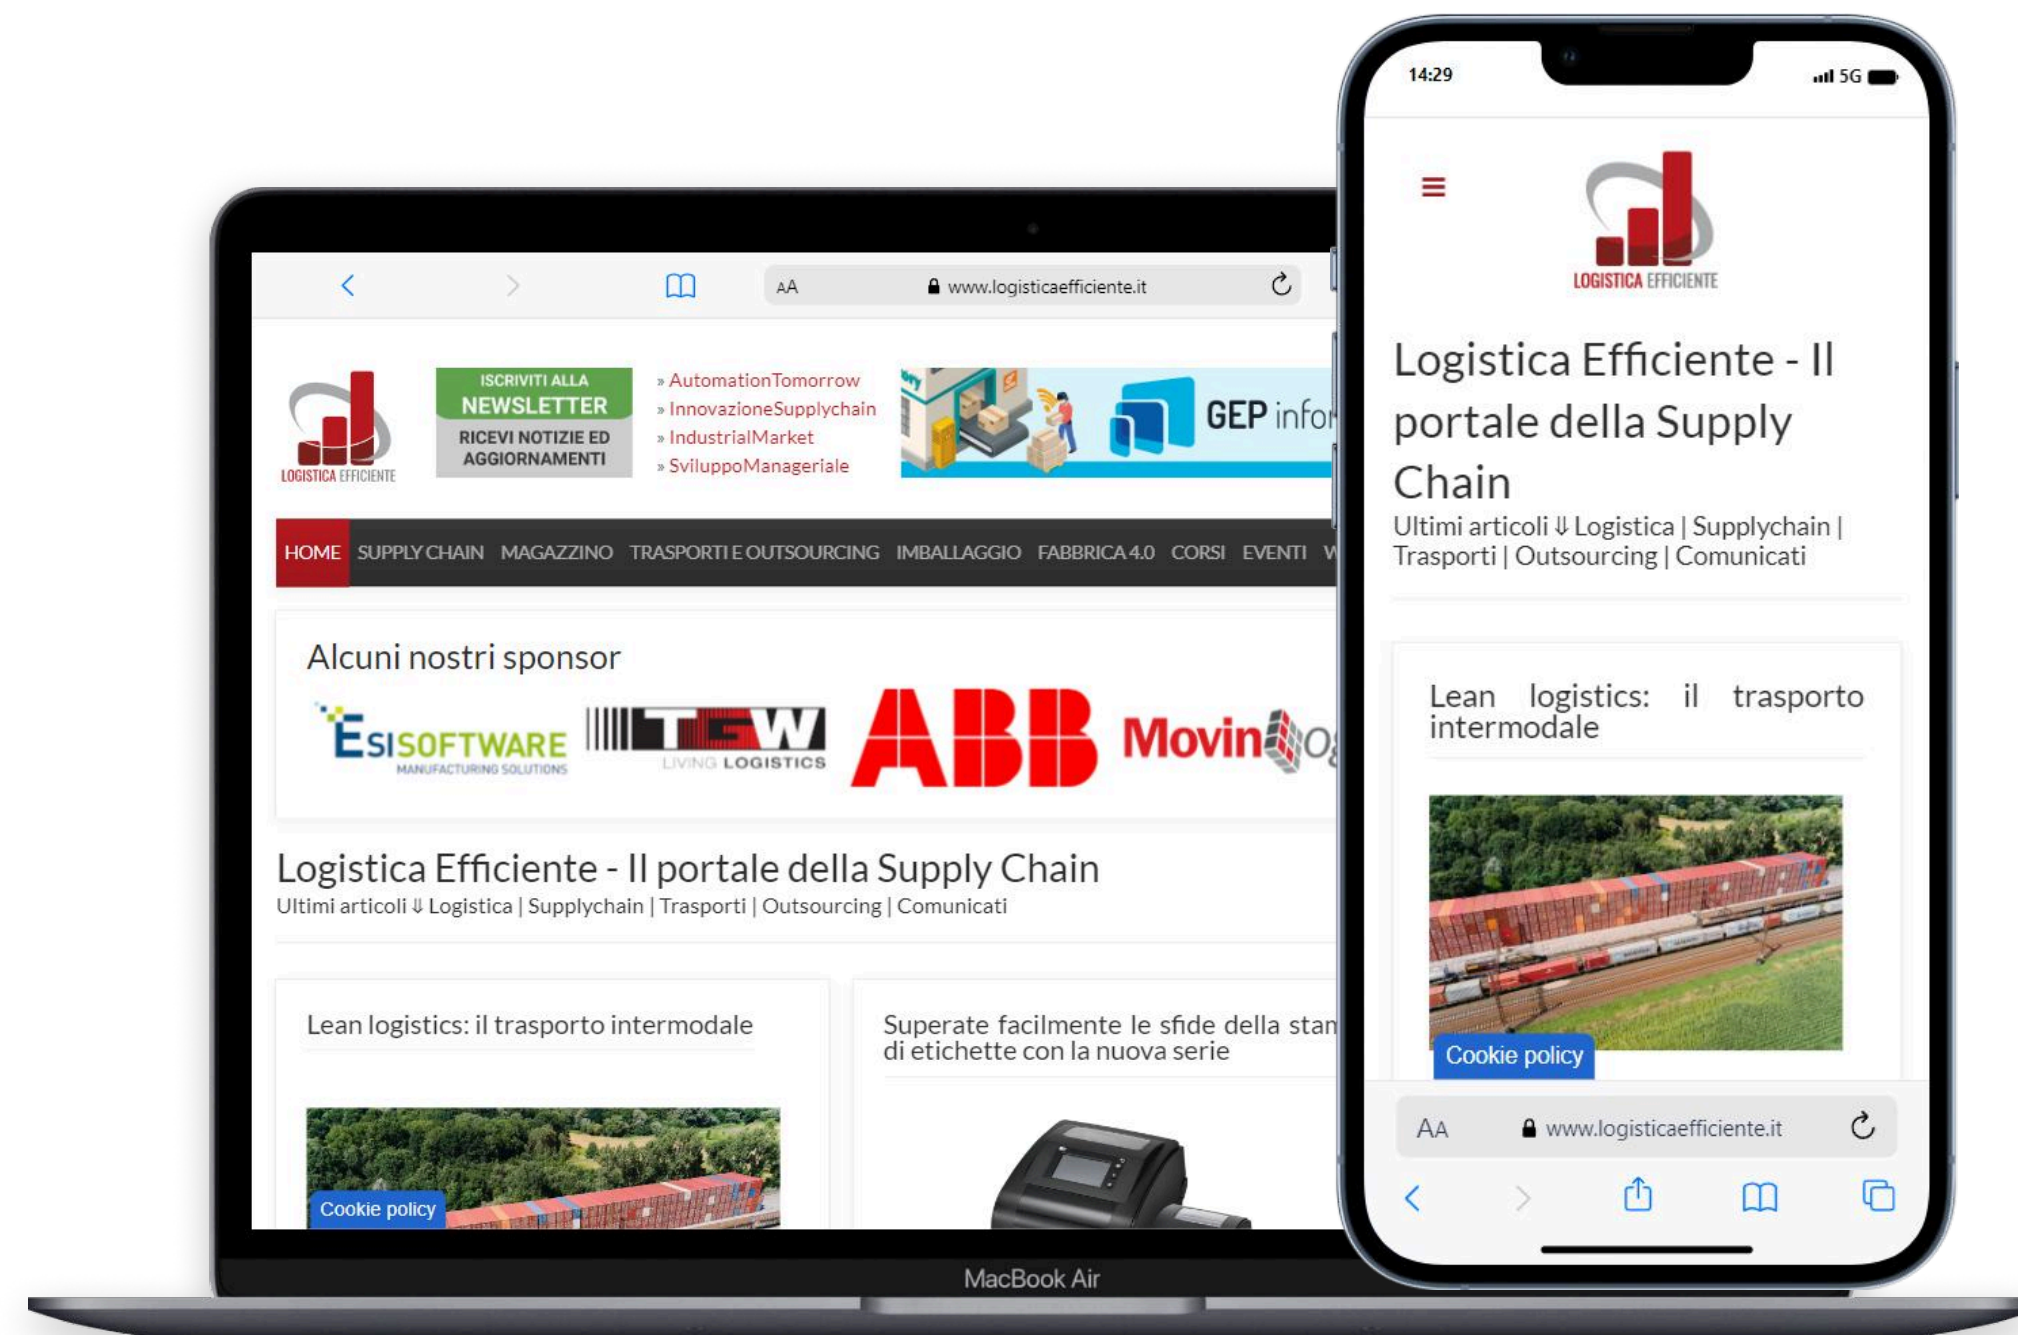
AA www.logisticaefficiente.it

LOGISTICA EFFICIENTE

ISCRIVITI ALLA NEWSLETTER RICEVI NOTIZIE ED AGGIORNAMENTI

» AutomationTomorrow
» InnovazioneSupplychain
» IndustrialMarket
» SviluppoManageriale

GEP infor

HOME SUPPLY CHAIN MAGAZZINO TRASPORTI E OUTSOURCING IMBALLAGGIO FABBRICA 4.0 CORSI EVENTI W

Alcuni nostri sponsor

ESISOFTWARE MANUFACTURING SOLUTIONS TGW LIVING LOGISTICS ABB Movin

Logistica Efficiente - Il portale della Supply Chain
Ultimi articoli ⇓ Logistica | Supplychain | Trasporti | Outsourcing | Comunicati

Lean logistics: il trasporto intermodale

Superate facilmente le sfide della stan di etichette con la nuova serie

Cookie policy

MacBook Air

14:29 5G

LOGISTICA EFFICIENTE

Logistica Efficiente - Il portale della Supply Chain
Ultimi articoli ⇓ Logistica | Supplychain | Trasporti | Outsourcing | Comunicati

Lean logistics: il trasporto intermodale

Cookie policy

AA www.logisticaefficiente.it